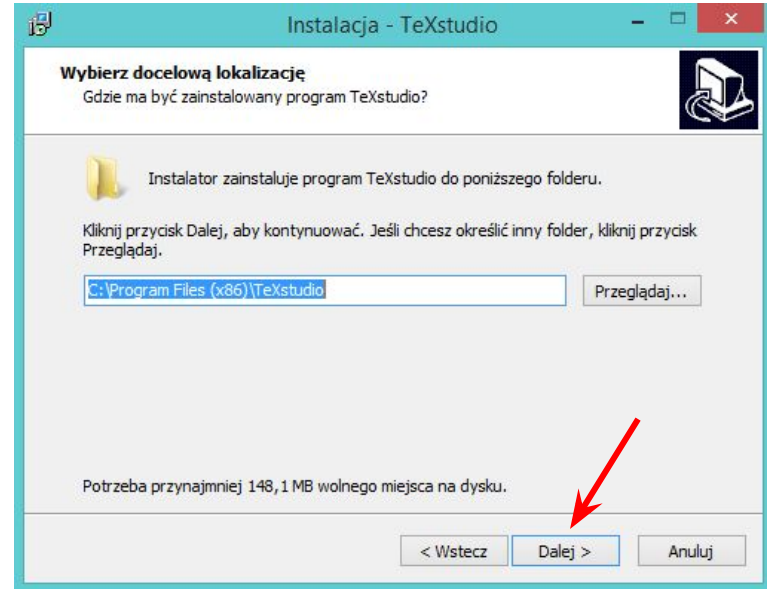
Instalacja - TeXstudio

Wybierz docelową lokalizację
Gdzie ma być zainstalowany program TeXstudio?

Instalator zainstaluje program TeXstudio do poniższego folderu.

Kliknij przycisk Dalej, aby kontynuować. Jeśli chcesz określić inny folder, kliknij przycisk Przeglądaj.

C:\Program Files (x86)\TeXstudio

Przeglądaj...

Potrzeba przynajmniej 148,1 MB wolnego miejsca na dysku.

< Wstecz
Dalej >
Anuluj